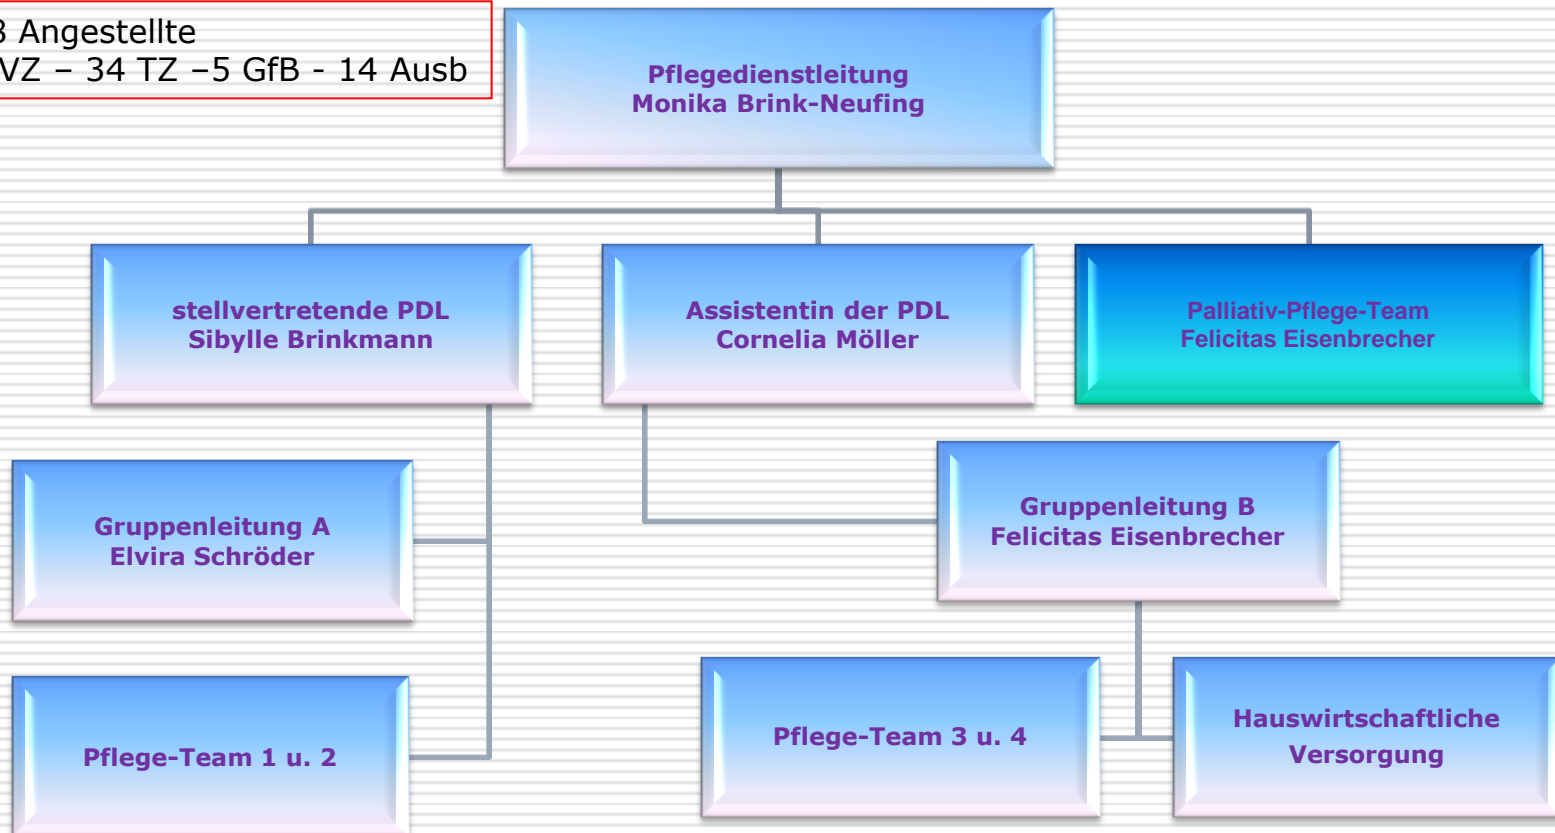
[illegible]3 Angestellte
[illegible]VZ – 34 TZ –5 GfB - 14 Ausb

Pflegedienstleitung
Monika Brink-Neufing

stellvertretende PDL
Sibylle Brinkmann

Assistentin der PDL
Cornelia Möller

Palliativ-Pflege-Team
Felicitas Eisenbrecher

Gruppenleitung A
Elvira Schröder

Gruppenleitung B
Felicitas Eisenbrecher

Pflege-Team 1 u. 2

Pflege-Team 3 u. 4

Hauswirtschaftliche
Versorgung